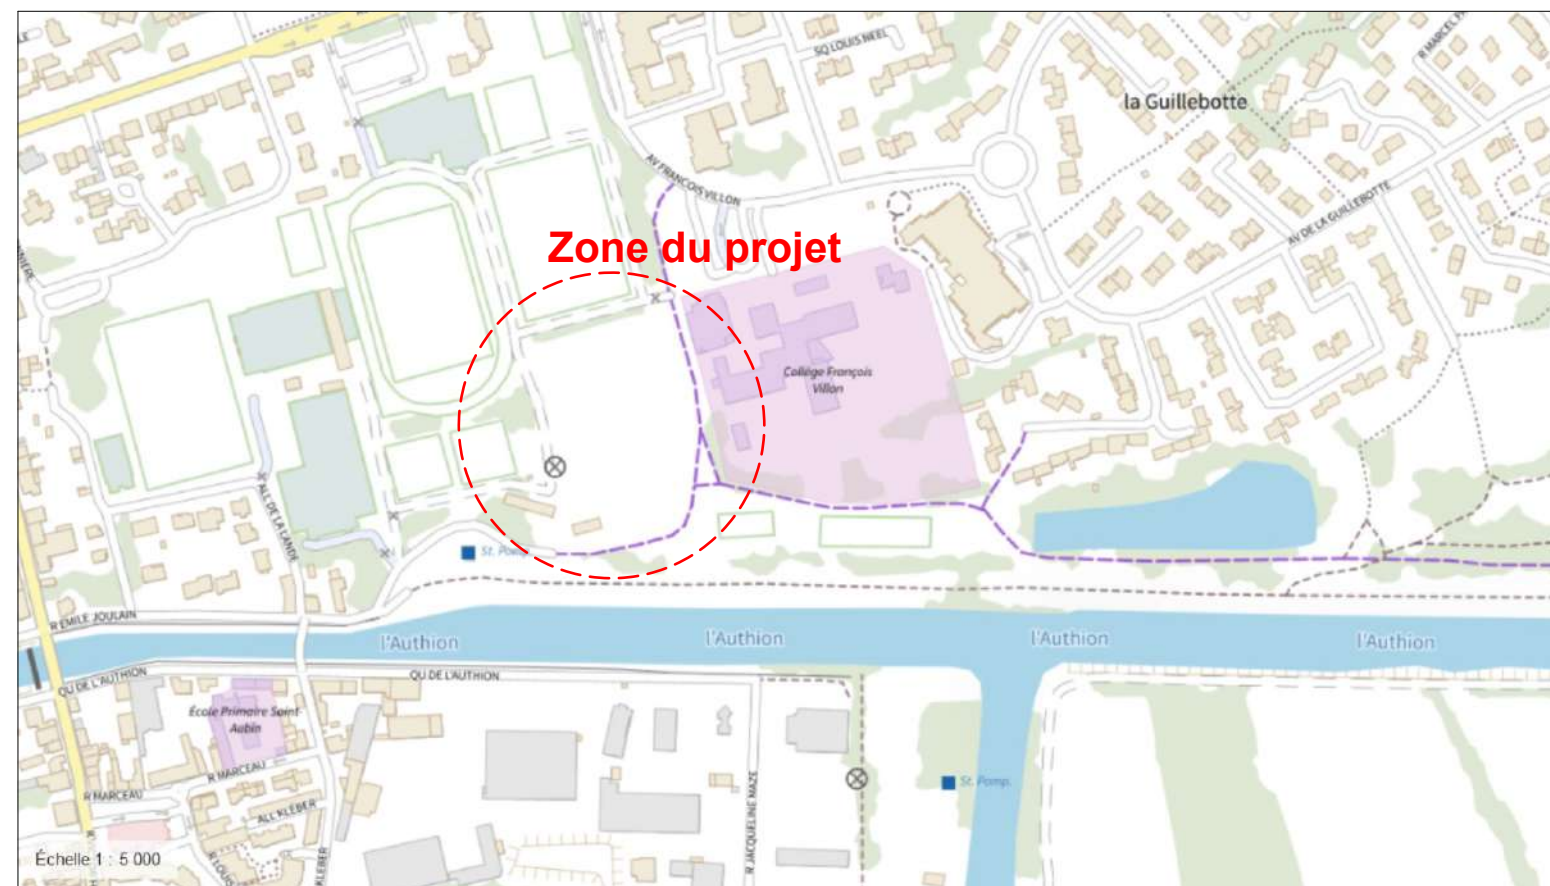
SQ LOUIS NEEL

la Guillebotte

R MARCEL

AV FRANCOIS VILLON

Zone du projet

AV DE LA GUILLEBOTTE

Collège François Villon

ALL DE LA LANDE

St. Pomp.

R EMILE JOULAIN

l'Authion

l'Authion

l'Authion

l'Authion

QU DE L'AUTHION

QU DE L'AUTHION

École Primaire Saint-Aubin

R MARCEAU

R MARCEAU

ALL KLEBER

R JACQUELINE MAZE

St. Pomp.

Échelle 1 : 5 000